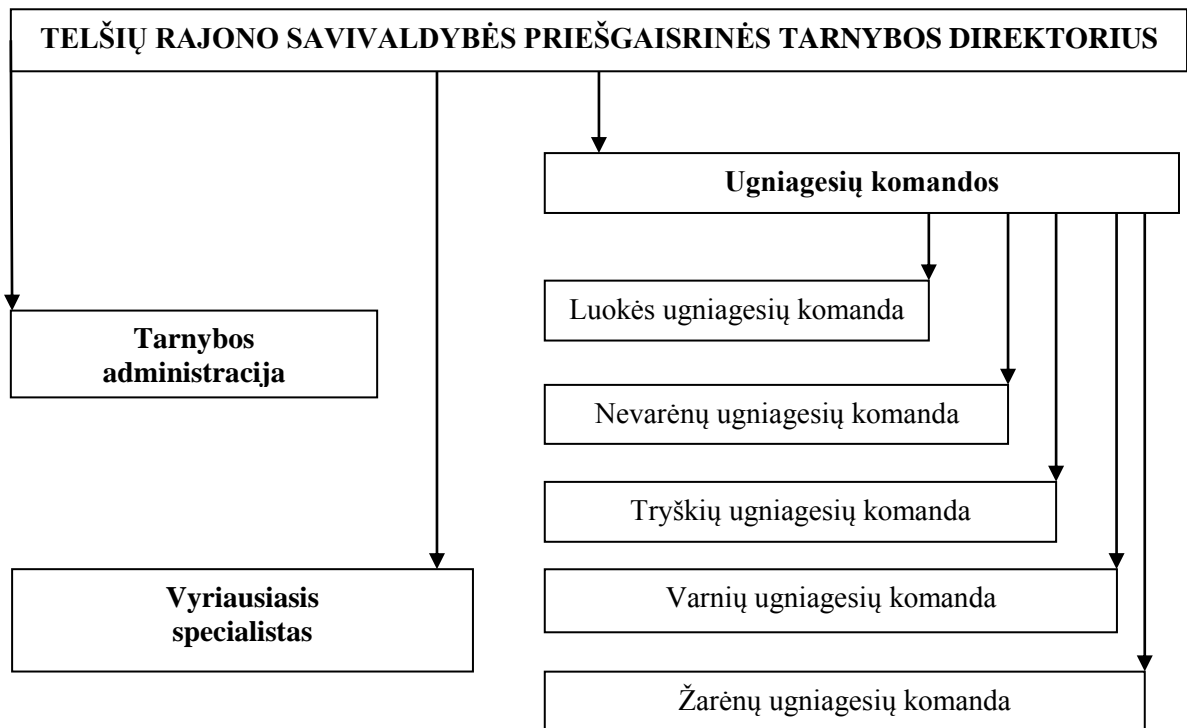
TELŠIŲ RAJONO SAVIVALDYBĖS PRIEŠGAISRINĖS TARNYBOS DIREKTORIUS

Ugniagesių komandos

Tarnybos administracija

Luokės ugniagesių komanda

Nevarėnų ugniagesių komanda

Tryškių ugniagesių komanda

Vyriausiasis specialistas

Varnių ugniagesių komanda

Žarėnų ugniagesių komanda